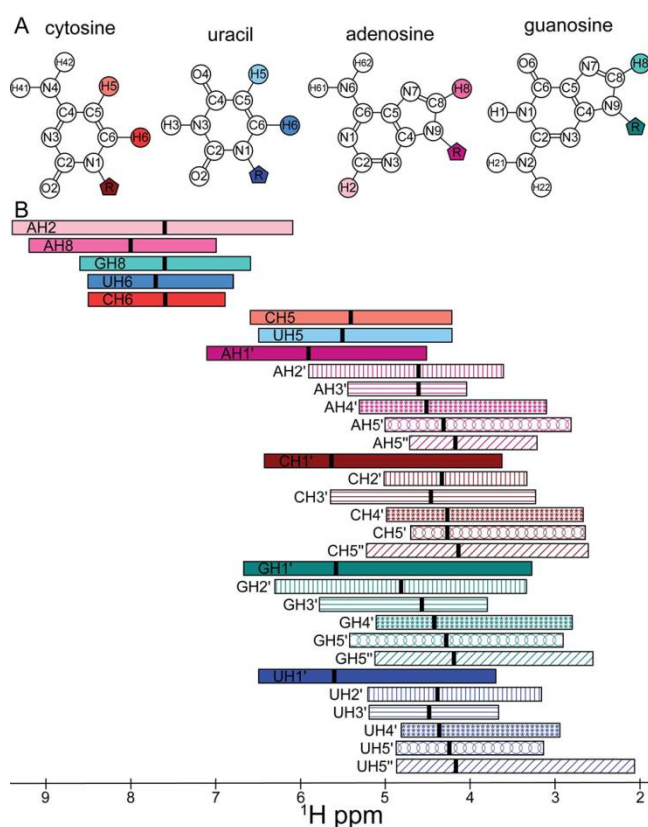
A cytosine uracil adenosine guanosine

H42 H41 N4 C4 H5 C5 N3 C6 H6 C2 N1 O2 R

O4 H5 C4 C5 H3 N3 C6 H6 C2 N1 O2 R

H62 H61 N6 C6 N7 C5 C8 H8 N1 C4 N9 C2 N3 H2 R

O6 N7 H8 C6 C5 C8 H1 N1 C4 N9 C2 N3 R H21 N2 H22

B
AH2
AH8
GH8
UH6
CH6
CH5
UH5
AH1'
AH2'
AH3'
AH4'
AH5'
AH5''
CH1'
CH2'
CH3'
CH4'
CH5'
CH5''
GH1'
GH2'
GH3'
GH4'
GH5'
GH5''
UH1'
UH2'
UH3'
UH4'
UH5'
UH5''

9 8 7 6 5 4 3 2
$^1$H ppm